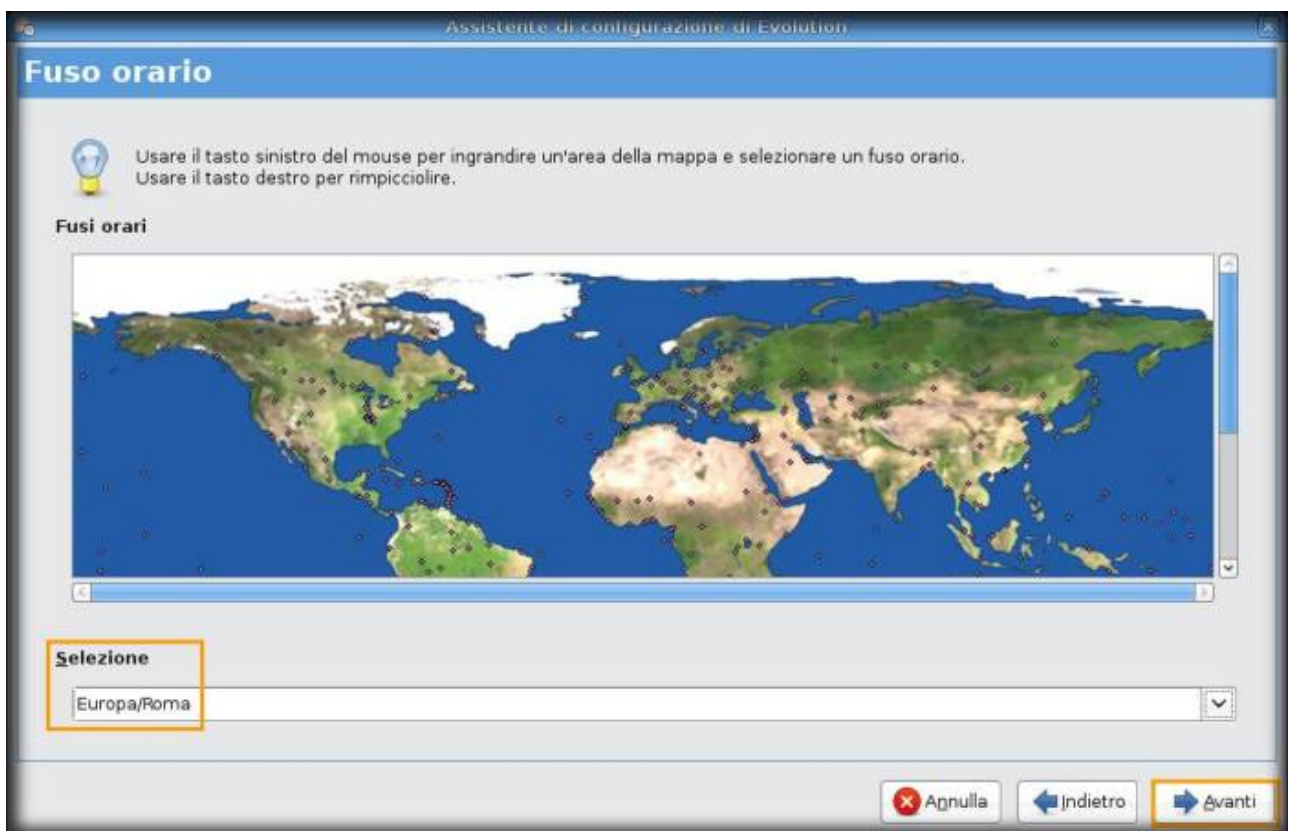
Assistente di configurazione di Evolution

Fuso orario

Usare il tasto sinistro del mouse per ingrandire un'area della mappa e selezionare un fuso orario.
Usare il tasto destro per rimpicciolire.

Fusi orari

Selezione

Europa/Roma

Annulla

Indietro

Avanti